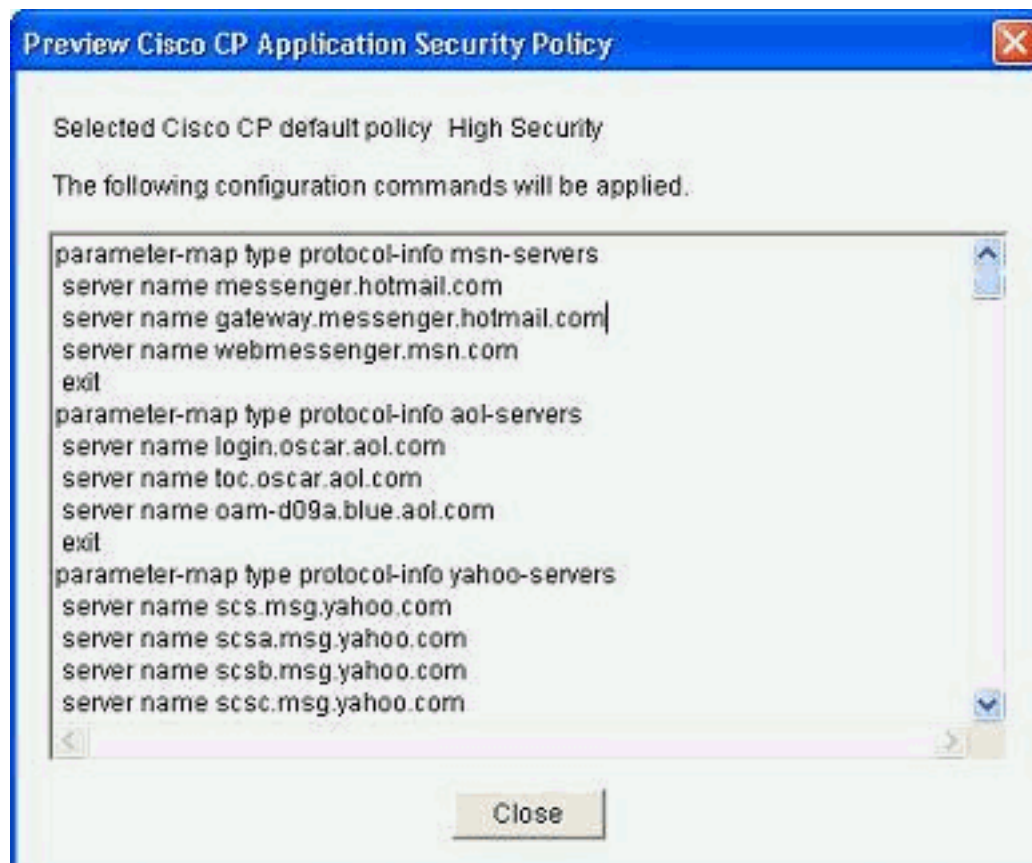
Preview Cisco CP Application Security Policy

Selected Cisco CP default policy High Security

The following configuration commands will be applied.

parameter-map type protocol-info msn-servers
server name messenger.hotmail.com
server name gateway.messenger.hotmail.com
server name webmessenger.msn.com
exit
parameter-map type protocol-info aol-servers
server name login.oscar.aol.com
server name toc.oscar.aol.com
server name oam-d09a.blue.aol.com
exit
parameter-map type protocol-info yahoo-servers
server name scs.msg.yahoo.com
server name scsa.msg.yahoo.com
server name scsb.msg.yahoo.com
server name scsc.msg.yahoo.com

Close